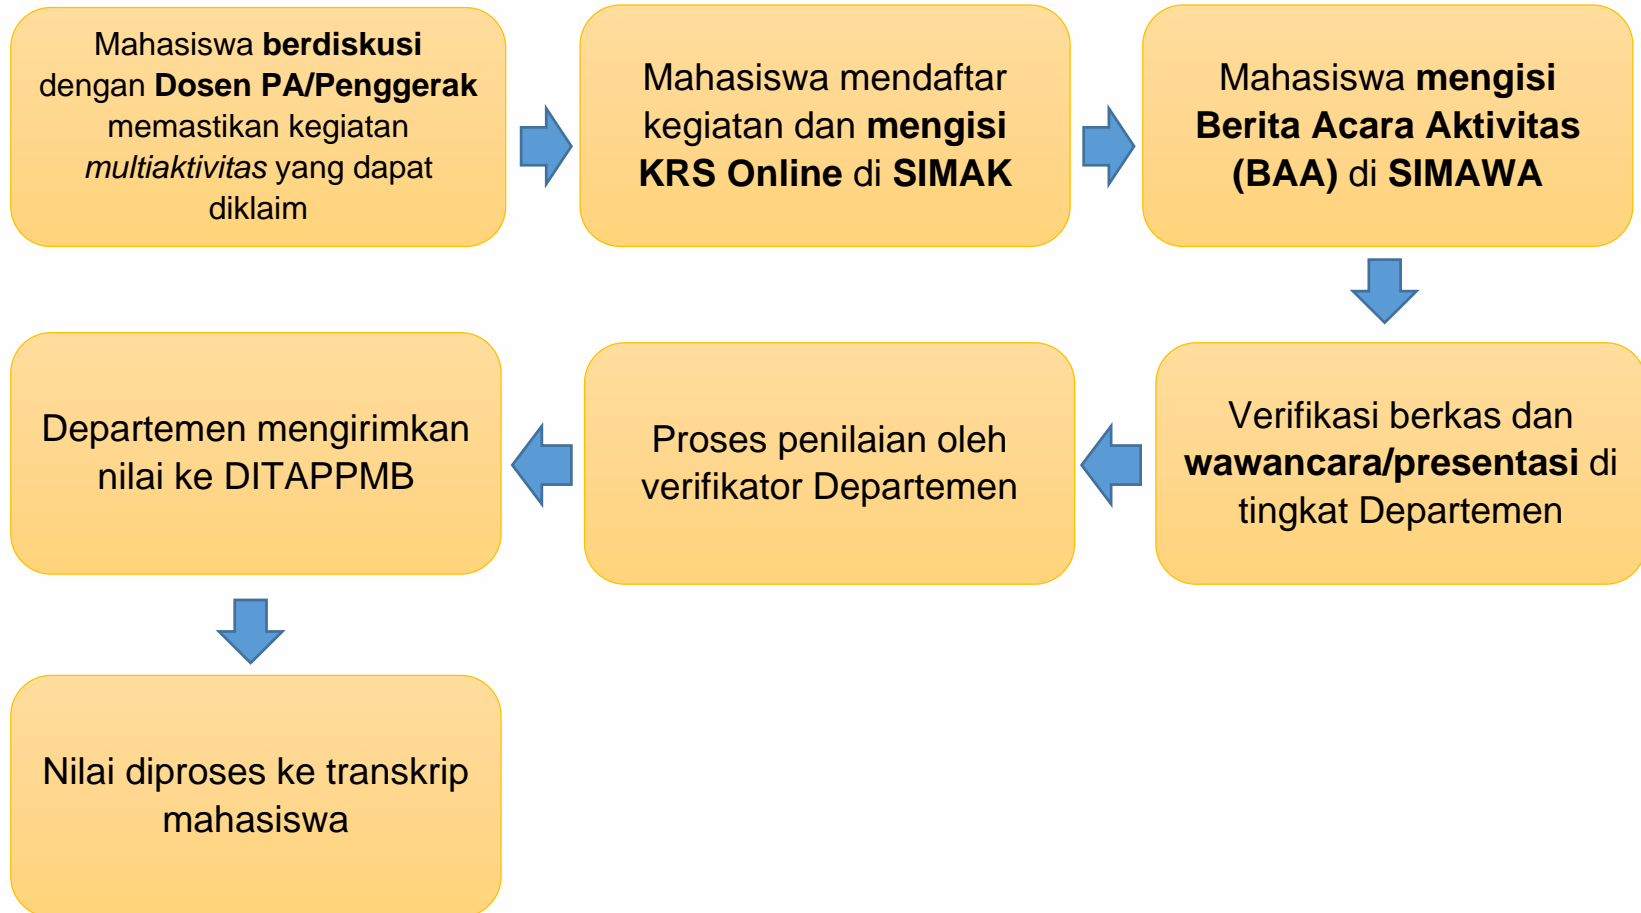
Mahasiswa berdiskusi dengan Dosen PA/Penggerak memastikan kegiatan multiaktivitas yang dapat diklaim

Mahasiswa mendaftar kegiatan dan mengisi KRS Online di SIMAK

Mahasiswa mengisi Berita Acara Aktivitas (BAA) di SIMAWA

Verifikasi berkas dan wawancara/presentasi di tingkat Departemen

Proses penilaian oleh verifikator Departemen

Departemen mengirimkan nilai ke DITAPPMB

Nilai diproses ke transkrip mahasiswa